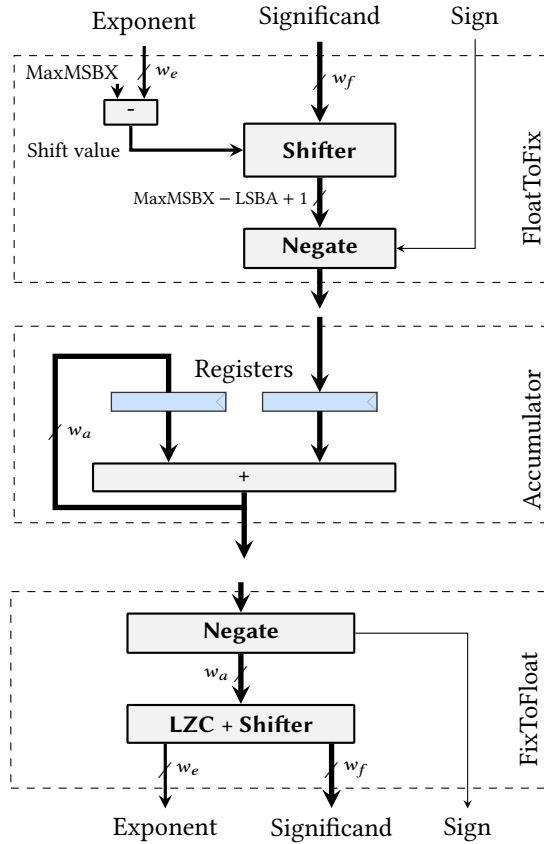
Exponent
Significand
Sign
MaxMSBX
$w_e$
-
$w_f$
Shift value
Shifter
MaxMSBX − LSBA + 1
Negate
FloatToFix
Registers
$w_a$
+
Accumulator
Negate
$w_a$
LZC + Shifter
$w_e$
$w_f$
FixToFloat
Exponent
Significand
Sign